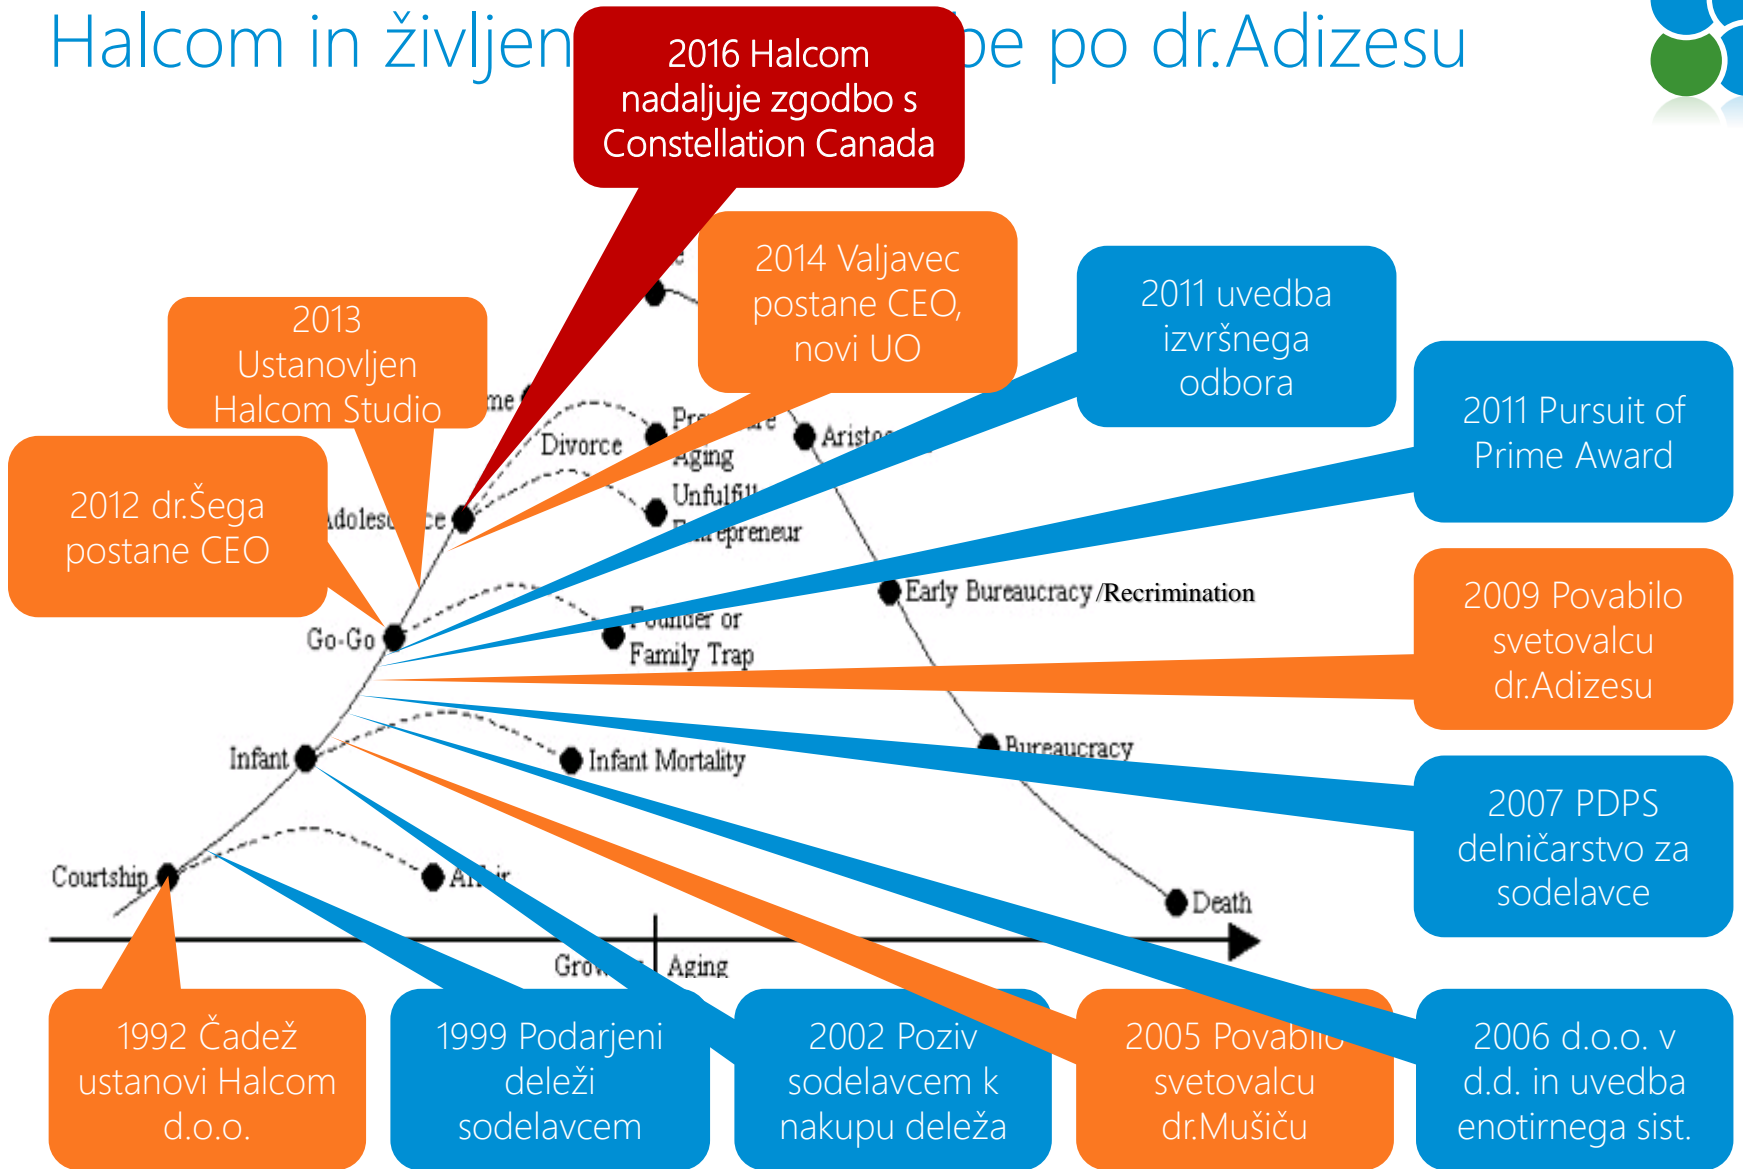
Halcom in življen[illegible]be po dr.Adizesu

2016 Halcom nadaljuje zgodbo s Constellation Canada

2014 Valjavec postane CEO, novi UO

2013 Ustanovljen Halcom Studio

2012 dr.Šega postane CEO

2011 uvedba izvršnega odbora

2011 Pursuit of Prime Award

2009 Povabilo svetovalcu dr.Adizesu

2007 PDPS delničarstvo za sodelavce

1992 Čadež ustanovi Halcom d.o.o.

1999 Podarjeni deleži sodelavcem

2002 Poziv sodelavcem k nakupu deleža

2005 Povabilo svetovalcu dr.Mušiču

2006 d.o.o. v d.d. in uvedba enotirnega sist.

Courtship
Affair
Infant
Infant Mortality
Go-Go
Founder or Family Trap
Adolescence
Divorce
Premature Aging
Unfulfilled Entrepreneur
Prime
Aristocracy
Early Bureaucracy /Recrimination
Bureaucracy
Death
Growing
Aging